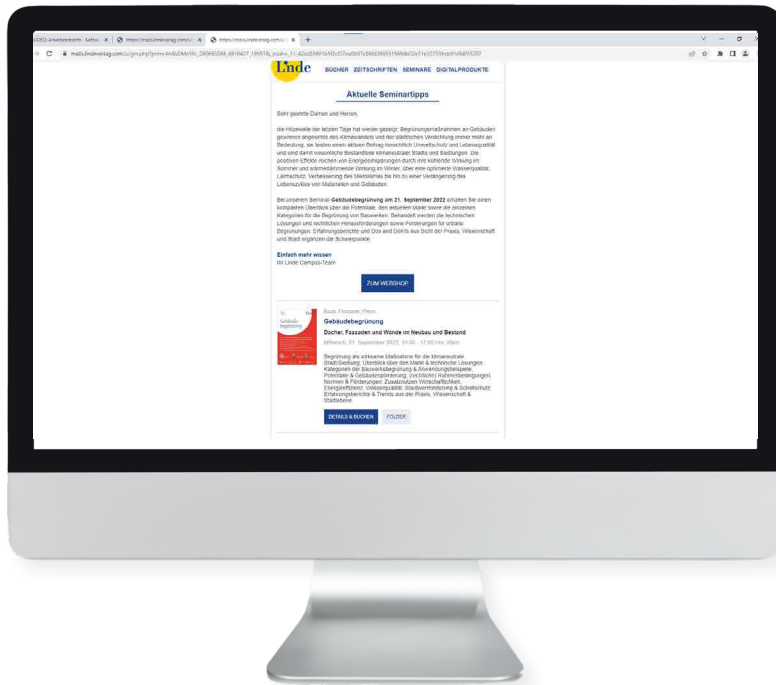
Linde

BÜCHER ZEITSCHRIFTEN SEMINARE DIGITALPRODUKTE

Aktuelle Seminartipps

Sehr geehrte Damen und Herren,

die Hitzewelle der letzten Tage hat wieder gezeigt: Begrünungsmaßnahmen an Gebäuden gewinnen angesichts des Klimawandels und der städtischen Verdichtung immer mehr an Bedeutung, sie leisten einen aktiven Beitrag hinsichtlich Umweltschutz und Lebensqualität und sind damit wesentliche Bestandteile klimaresilienter Städte und Siedlungen. Die positiven Effekte reichen von Energieeinsparungen durch ihre kühlende Wirkung im Sommer und wärmedämmende Wirkung im Winter, über eine optimierte Wasserqualität, Lärmschutz, Verbesserung des Stadtklimas bis hin zu einer Verlängerung des Lebenszyklus von Materialien und Gebäuden.

Bei unserem Seminar Gebäudebegrünung am 21. September 2022 erhalten Sie einen kompakten Überblick über die Potentiale, den aktuellen Markt sowie die einzelnen Kategorien für die Begrünung von Bauwerken. Behandelt werden die technischen Lösungen und rechtlichen Herausforderungen sowie Förderungen für urbane Begrünungen. Erfahrungsberichte und Dos and Don'ts aus Sicht der Praxis, Wissenschaft und Stadt ergänzen die Schwerpunkte.

Einfach mehr wissen
Ihr Linde Campus-Team

ZUM WEBSHOP

Gebäudebegrünung

Bauen, Facility, Praxis

Gebäudebegrünung

Dächer, Fassaden und Wände im Neubau und Bestand

Mittwoch, 21. September 2022, 09:00 - 17:00 Uhr, Wien

Begrünung als wirksame Maßnahme für die klimaresiliente Stadt/Siedlung: Überblick über den Markt & technische Lösungen, Kategorien der Bauwerksbegrünung & Anwendungsbeispiele, Potentiale & Gebäudeplanung, (rechtliche) Rahmenbedingungen, Normen & Förderungen, Zusatznutzen Wirtschaftlichkeit, Energieeffizienz, Wasserqualität, Staubvermeidung & Schallschutz, Erfahrungsberichte & Trends aus der Praxis, Wissenschaft & Städteebene

DETAILS & BUCHEN FOLDER